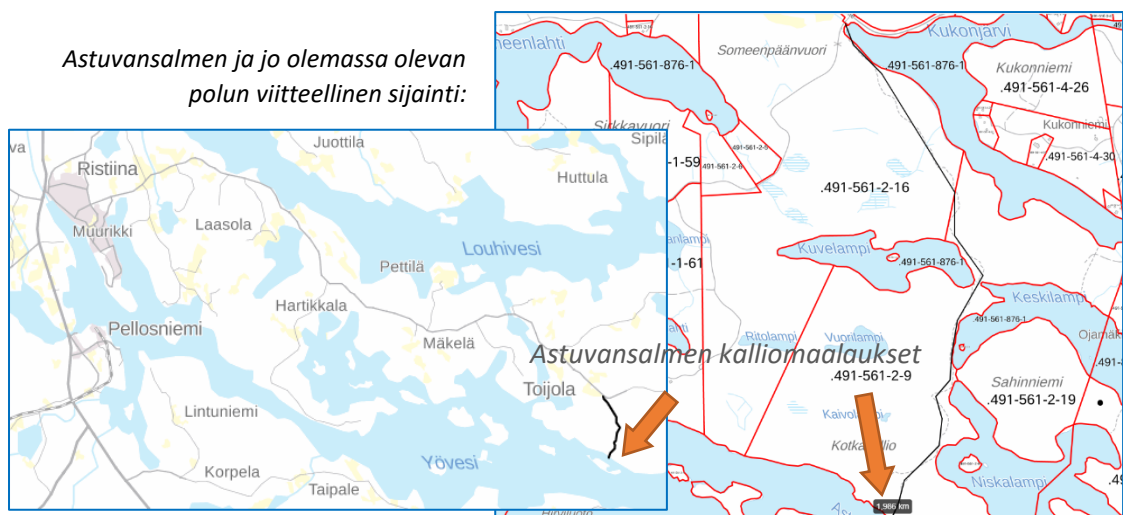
Astuvansalmen ja jo olemassa olevan polun viitteellinen sijainti:

va
Ristiina
Muurikki
Laasola
Juottila
Huttula
Louhivesi
Pettilä
Hartikkala
Pellosniemi
Mäkelä
Toijola
Lintuniemi
Korpela
Yövesi
Taipale

Astuvansalmen kalliomaalaukset

Someenlahti
Someenpäänvuori
Kukonjärvi
Kukonniemi
.491-561-876-1
.491-561-876-1
.491-561-4-26
Sikkavuori
Sipilä
Kukonniemi
-1-59
.491-561-2-9
.491-561-2-8
.491-561-4-30
.491-561-2-16
-1-61
Kuvelampi
.491-561-876-1
Keskilampi
.491-561-876-1
Ojamäki
Ritolampi
Vuorilampi
.491-561-2-9
Sahinniemi
.491-561-2-19
Kaivolampi
Kotkanvuori
Niskalampi
1,986 km